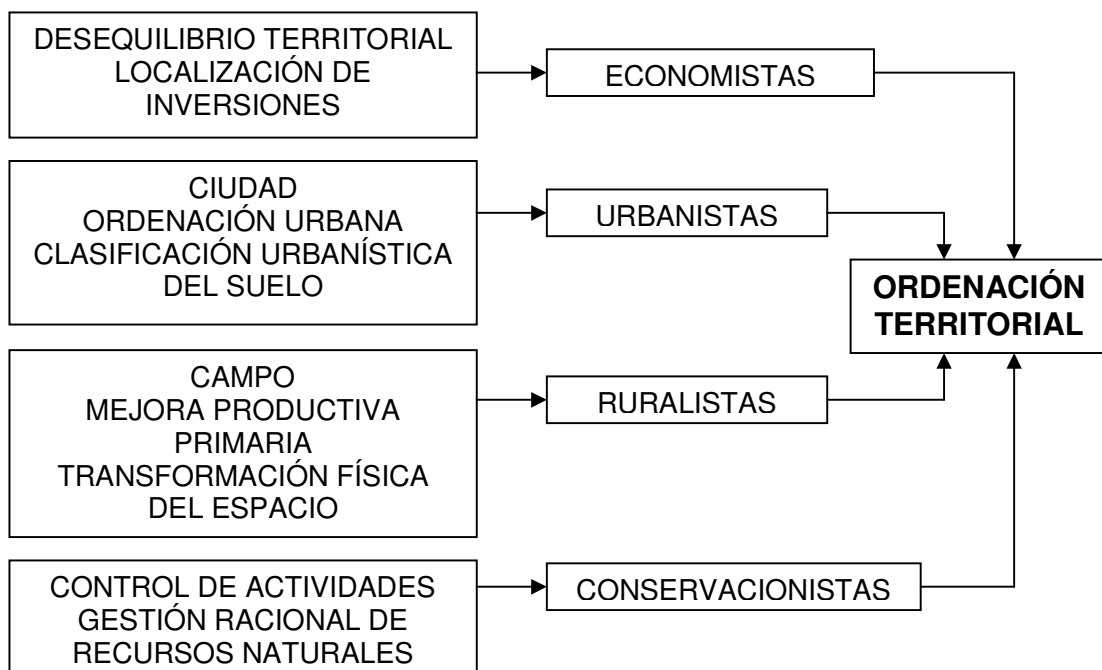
DESEQUILIBRIO TERRITORIAL
LOCALIZACIÓN DE INVERSIONES

ECONOMISTAS

CIUDAD
ORDENACIÓN URBANA
CLASIFICACIÓN URBANÍSTICA DEL SUELO

URBANISTAS

ORDENACIÓN TERRITORIAL

CAMPO
MEJORA PRODUCTIVA PRIMARIA
TRANSFORMACIÓN FÍSICA DEL ESPACIO

RURALISTAS

CONTROL DE ACTIVIDADES
GESTIÓN RACIONAL DE RECURSOS NATURALES

CONSERVACIONISTAS